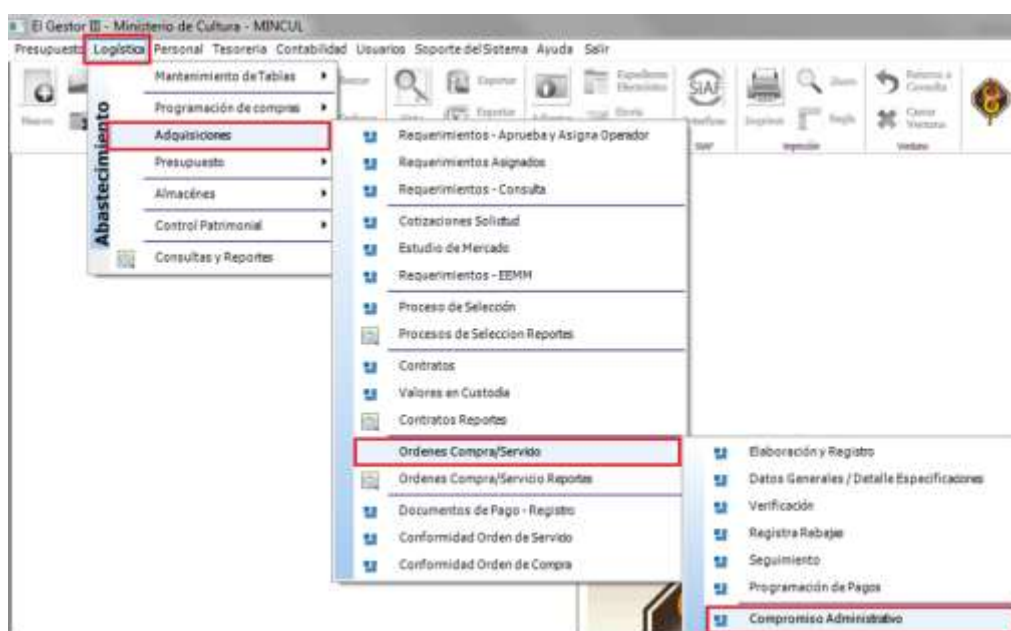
El Gestor III - Ministerio de Cultura - MINCUL

Presupuesto Logística Personal Tesorería Contabilidad Usuarios Soporte del Sistema Ayuda Salir

Nuevo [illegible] Exportar Exportar Expediente Electrónico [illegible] SIAF Interfase SIAF Imprimir Zoom Regla Impresión Retorna a Consulta Cerrar Ventana Ventana

Abastecimiento

Mantenimiento de Tablas
Programación de compras
Adquisiciones
Presupuesto
Almacenes
Control Patrimonial
Consultas y Reportes

Requerimientos - Aprueba y Asigna Operador
Requerimientos Asignados
Requerimientos - Consulta
Cotizaciones Solicitud
Estudio de Mercado
Requerimientos - EEMM
Proceso de Selección
Procesos de Seleccion Reportes
Contratos
Valores en Custodia
Contratos Reportes
Ordenes Compra/Servicio
Ordenes Compra/Servicio Reportes
Documentos de Pago - Registro
Conformidad Orden de Servicio
Conformidad Orden de Compra

Elaboración y Registro
Datos Generales / Detalle Especificaciones
Verificación
Registra Rebajas
Seguimiento
Programación de Pagos
Compromiso Administrativo